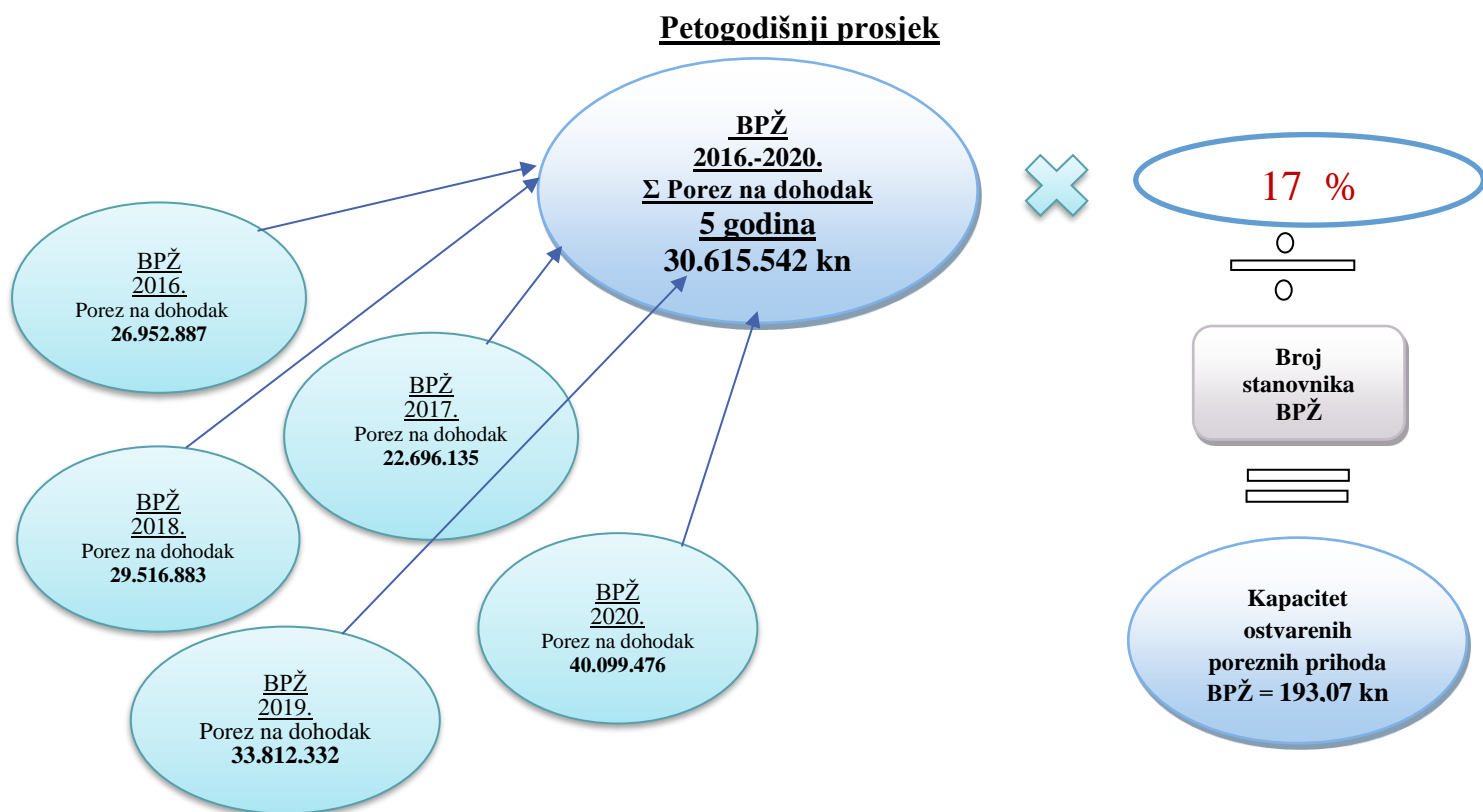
Petogodišnji prosjek

BPŽ
2016.-2020.
Σ Porez na dohodak
5 godina
30.615.542 kn

17 %

BPŽ
2016.
Porez na dohodak
26.952.887

BPŽ
2017.
Porez na dohodak
22.696.135

BPŽ
2018.
Porez na dohodak
29.516.883

BPŽ
2019.
Porez na dohodak
33.812.332

BPŽ
2020.
Porez na dohodak
40.099.476

Broj stanovnika BPŽ

Kapacitet ostvarenih poreznih prihoda BPŽ = 193,07 kn